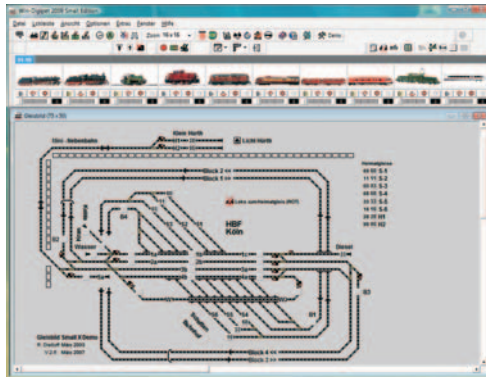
Win-Digipet 2009 Small Edition

Datei Lokliste Ansicht Optionen Extras Fenster Hilfe

Zoom 16 x 16

Gleisbild (75 x 30)

Klein Horth

Licht Horth

Nord Nebenbahn

Block 1

Block 2

HBF
Köln

Block 4

Block 3

Gleisbild Small-X-Demo
F. Dollaff März 2009
1 2 3 März 2007

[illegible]
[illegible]
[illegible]
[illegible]
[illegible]
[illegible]
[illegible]
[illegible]